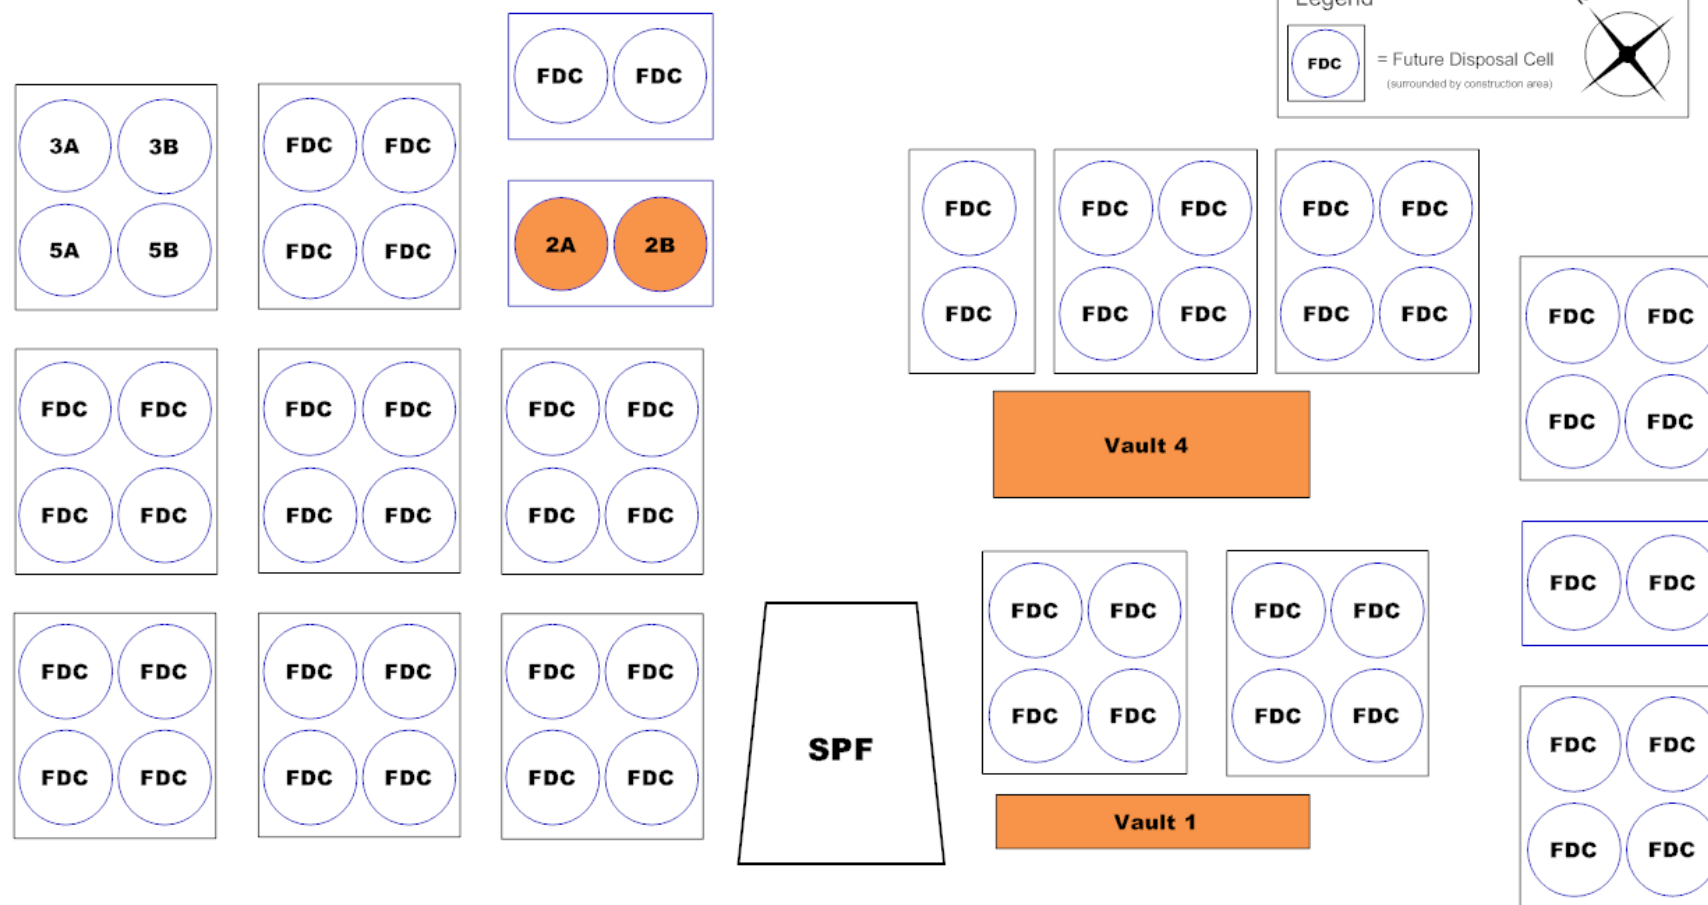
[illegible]

FDC = Future Disposal Cell
(surrounded by construction area)

FDC FDC

3A 3B
5A 5B

FDC FDC
FDC FDC

2A 2B

FDC
FDC

FDC FDC
FDC FDC

FDC FDC
FDC FDC

FDC FDC
FDC FDC

FDC FDC
FDC FDC

FDC FDC
FDC FDC

FDC FDC
FDC FDC

Vault 4

FDC FDC

FDC FDC
FDC FDC

FDC FDC
FDC FDC

FDC FDC
FDC FDC

SPF

FDC FDC
FDC FDC

FDC FDC
FDC FDC

FDC FDC
FDC FDC

Vault 1